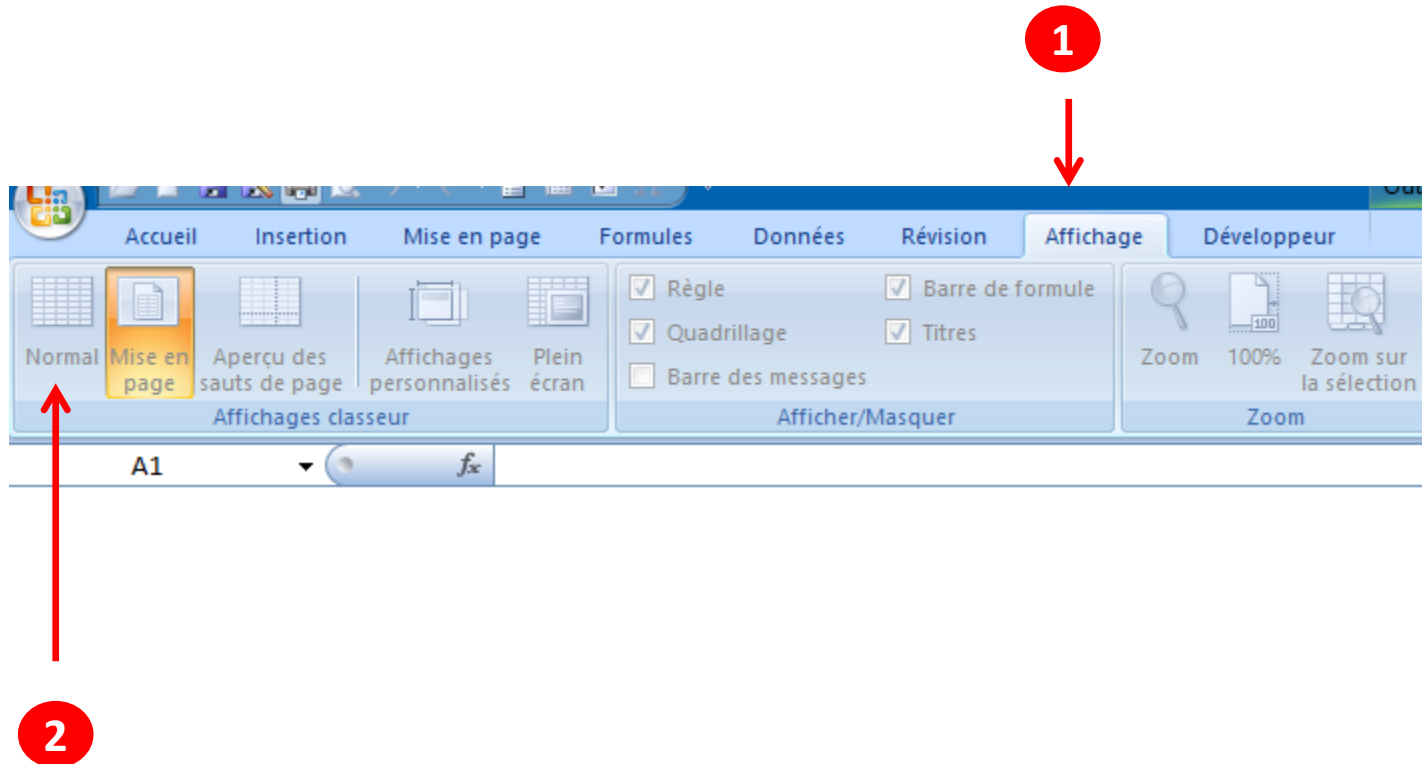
1

Accueil Insertion Mise en page Formules Données Révision Affichage Développeur

Normal
Mise en page
Aperçu des sauts de page
Affichages personnalisés
Plein écran
Affichages classeur

Règle
Quadrillage
Barre des messages
Barre de formule
Titres
Afficher/Masquer

Zoom
100%
Zoom sur la sélection
Zoom

A1
$f_x$

2